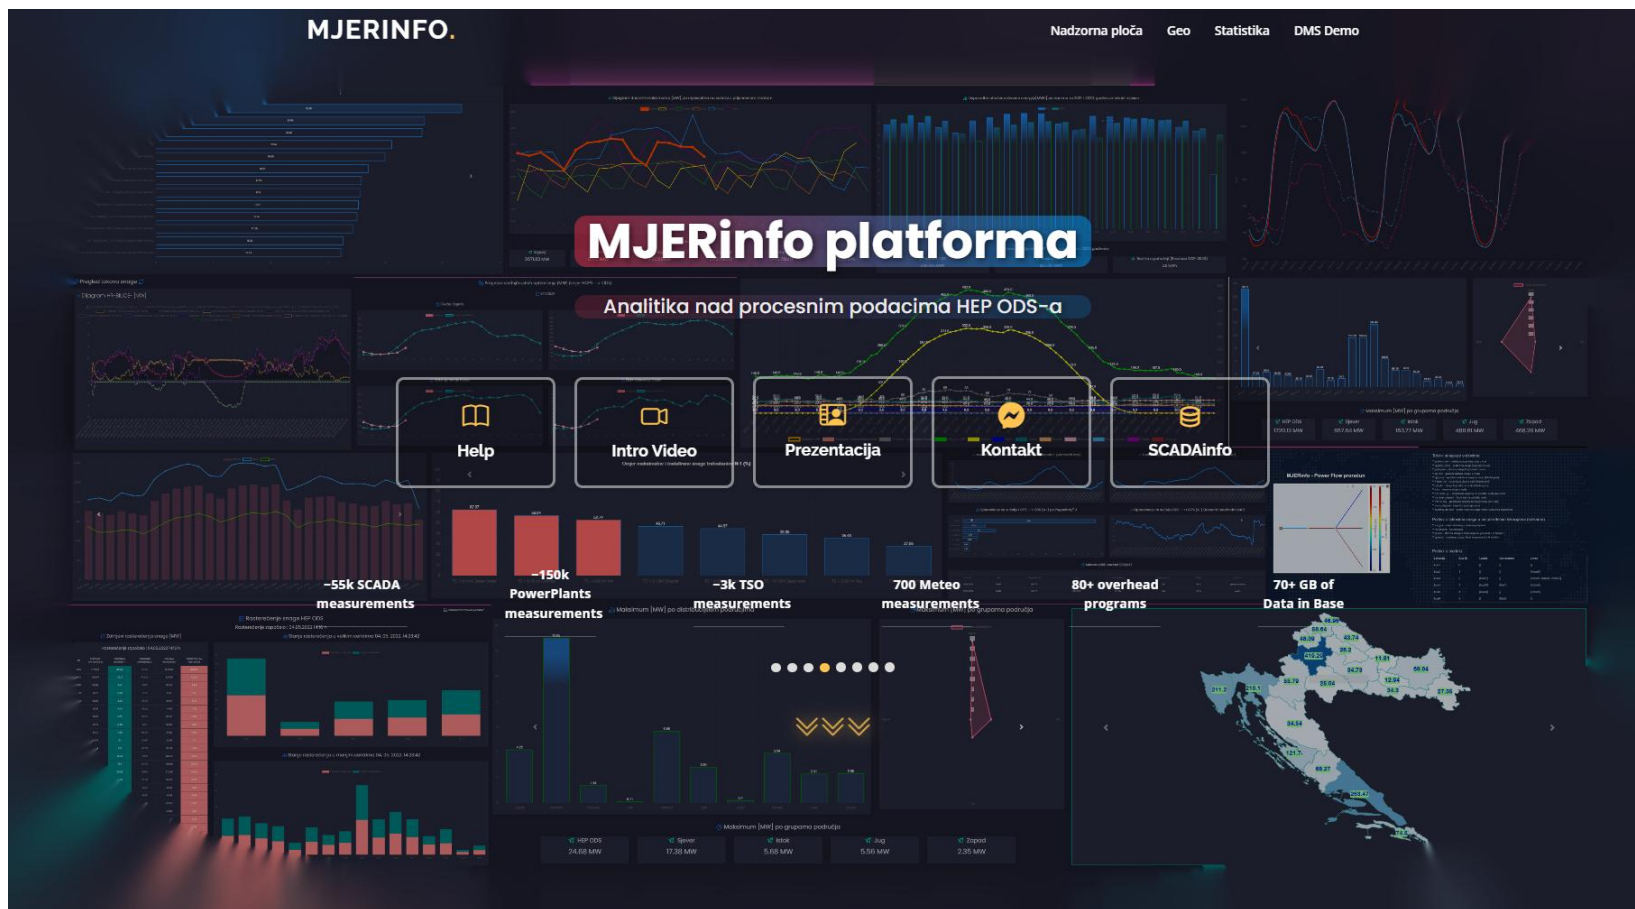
MJERINFO.

Nadzorna ploča Geo Statistika DMS Demo

MJERinfo platforma

Analitika nad procesnim podacima HEP ODS-a

Help

Intro Video

Prezentacija

Kontakt

SCADAinfo

~55k SCADA measurements

~150k PowerPlants measurements

~3k TSO measurements

700 Meteo measurements

80+ overhead programs

70+ GB of Data in Base